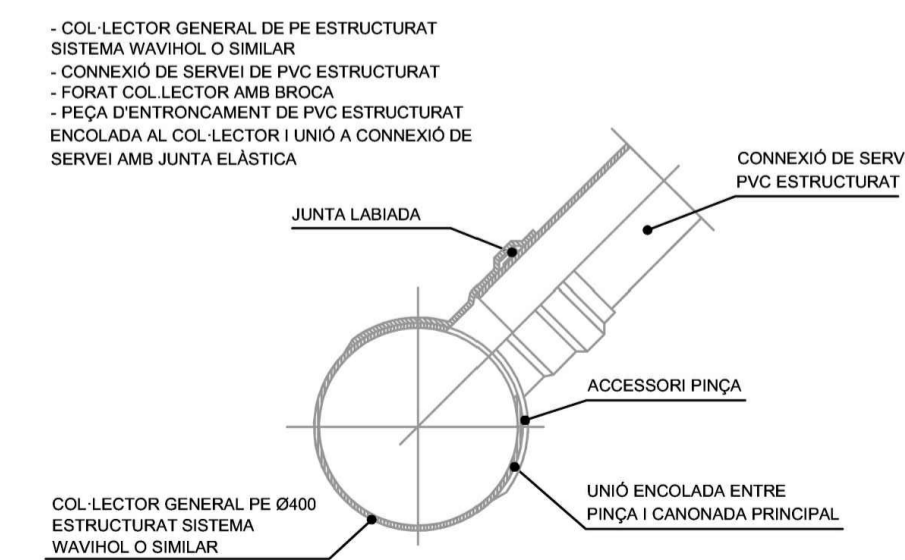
- COL·LECTOR GENERAL DE PE ESTRUCTURAT SISTEMA WAVIHOL O SIMILAR
- CONNEXIÓ DE SERVEI DE PVC ESTRUCTURAT
- FORAT COL.LECTOR AMB BROCA
- PEÇA D'ENTRONCAMENT DE PVC ESTRUCTURAT ENCOLADA AL COL·LECTOR I UNIÓ A CONNEXIÓ DE SERVEI AMB JUNTA ELÀSTICA

CONNEXIÓ DE SERV PVC ESTRUCTURAT

JUNTA LABIADA

ACCESSORI PINÇA

UNIÓ ENCOLADA ENTRE PINÇA I CANONADA PRINCIPAL

COL·LECTOR GENERAL PE Ø400 ESTRUCTURAT SISTEMA WAVIHOL O SIMILAR